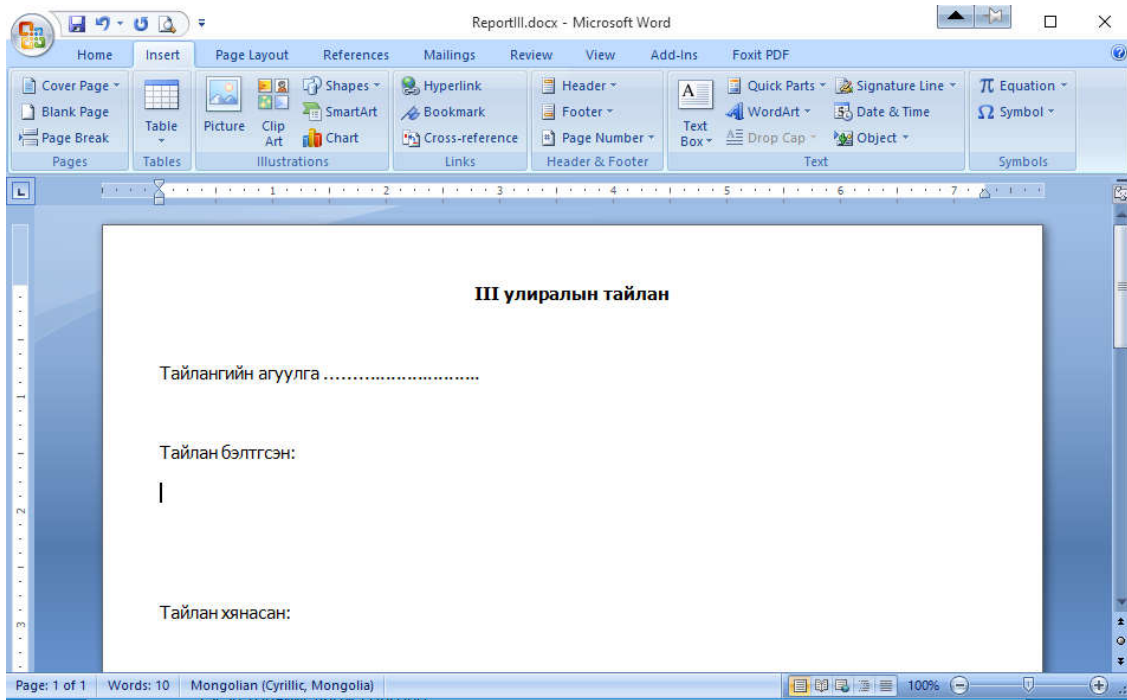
ReportIII.docx - Microsoft Word

Home Insert Page Layout References Mailings Review View Add-Ins Foxit PDF

Cover Page
Blank Page
Page Break
Pages

Table
Tables

Picture Clip Art
Shapes
SmartArt
Chart
Illustrations

Hyperlink
Bookmark
Cross-reference
Links

Header
Footer
Page Number
Header & Footer

Text Box
Quick Parts
WordArt
Drop Cap
Signature Line
Date & Time
Object
Text

Equation
Symbol
Symbols

1 2 3 4 5 6 7

III улиралын тайлан

Тайлангийн агуулга ……………………….

Тайлан бэлтгсэн:

Тайлан хянасан:

Page: 1 of 1 Words: 10 Mongolian (Cyrillic, Mongolia) 100%